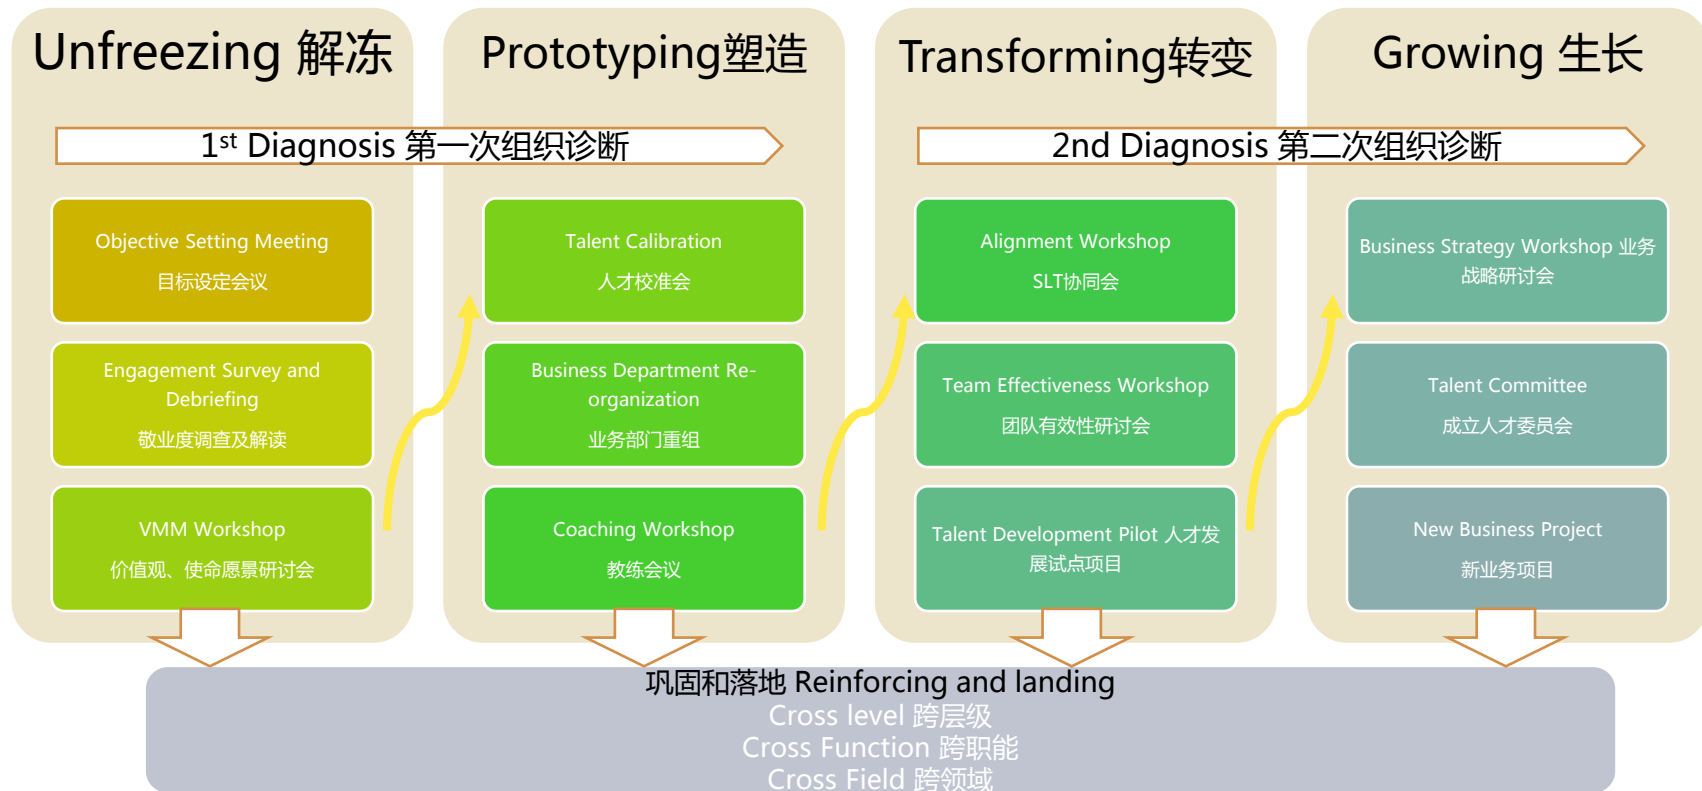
Unfreezing 解冻

Prototyping塑造

Transforming转变

Growing 生长

1$^{st}$ Diagnosis 第一次组织诊断

2nd Diagnosis 第二次组织诊断

Objective Setting Meeting
目标设定会议

Engagement Survey and Debriefing
敬业度调查及解读

VMM Workshop
价值观、使命愿景研讨会

Talent Calibration
人才校准会

Business Department Re-organization
业务部门重组

Coaching Workshop
教练会议

Alignment Workshop
SLT协同会

Team Effectiveness Workshop
团队有效性研讨会

Talent Development Pilot 人才发展试点项目

Business Strategy Workshop 业务战略研讨会

Talent Committee
成立人才委员会

New Business Project
新业务项目

巩固和落地 Reinforcing and landing
Cross level 跨层级
Cross Function 跨职能
Cross Field 跨领域